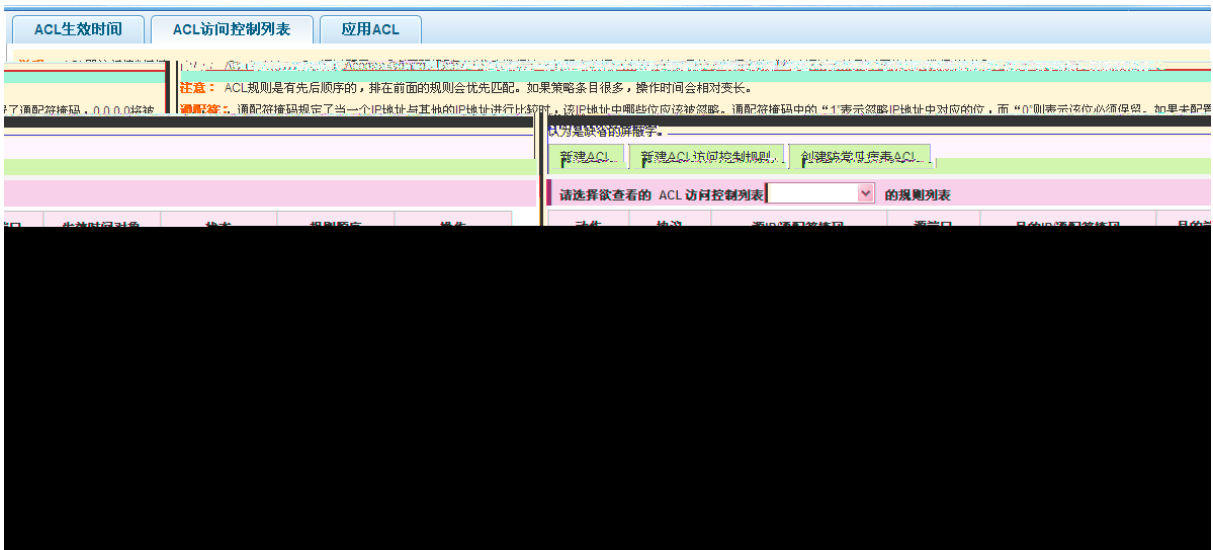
ACL生效时间 ACL访问控制列表 应用ACL

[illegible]

注意： ACL规则是有先后顺序的，排在前面的规则会优先匹配。如果策略条目很多，操作时间会相对变长。

通配符： 通配符掩码规定了当一个IP地址与其他的IP地址进行比较时，该IP地址中哪些位应该被忽略。通配符掩码中的“1”表示忽略IP地址中对应的位，而“0”则表示该位必须保留。如果未配置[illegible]

了通配符掩码，0.0.0.0将被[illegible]认为是缺省的通配符。

新建ACL 新建ACL访问控制规则 创建防常见病毒ACL

请选择欲查看的 ACL 访问控制列表 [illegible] 的规则列表

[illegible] 生效时间对象 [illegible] 规则顺序 操作

动作 协议 源IP通配符掩码 源端口 目的IP通配符掩码 目的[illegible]